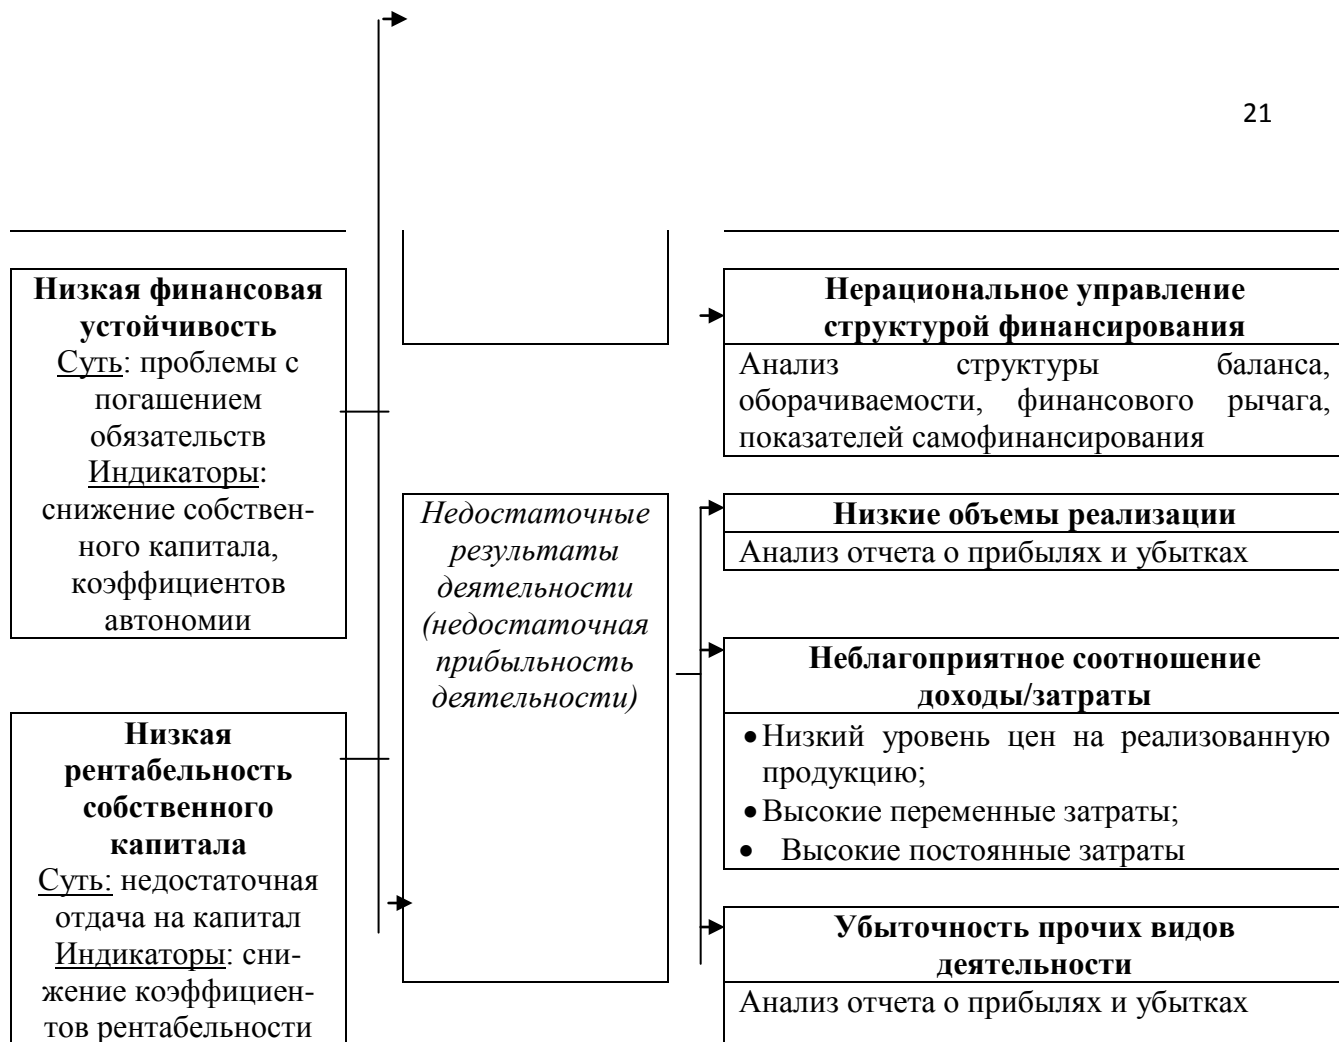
21

**Низкая финансовая устойчивость**
Суть: проблемы с погашением обязательств
Индикаторы: снижение собственного капитала, коэффициентов автономии

**Низкая рентабельность собственного капитала**
Суть: недостаточная отдача на капитал
Индикаторы: снижение коэффициентов рентабельности

*Недостаточные результаты деятельности (недостаточная прибыльность деятельности)*

**Нерациональное управление структурой финансирования**
Анализ структуры баланса, оборачиваемости, финансового рычага, показателей самофинансирования

**Низкие объемы реализации**
Анализ отчета о прибылях и убытках

**Неблагоприятное соотношение доходы/затраты**
• Низкий уровень цен на реализованную продукцию;
• Высокие переменные затраты;
• Высокие постоянные затраты

**Убыточность прочих видов деятельности**
Анализ отчета о прибылях и убытках